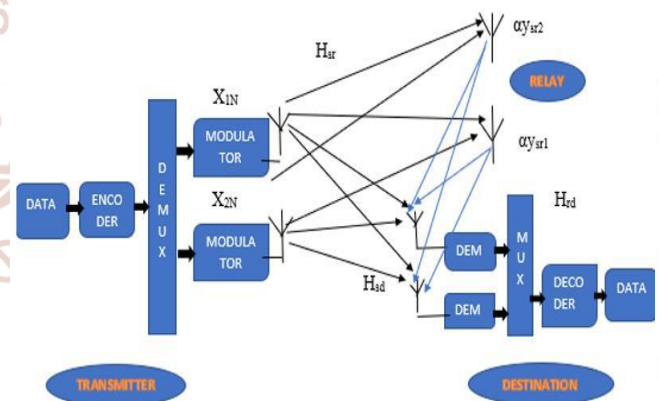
$\alpha y_{sr2}$

$H_{sr}$

RELAY

$X_{1N}$

$\alpha y_{sr1}$

MODULA TOR

DATA

ENCO DER

D E M U X

$X_{2N}$

$H_{rd}$

MODULA TOR

DEM

M U X

$H_{sd}$

DECO DER

DATA

DEM

TRANSMITTER

DESTINATION